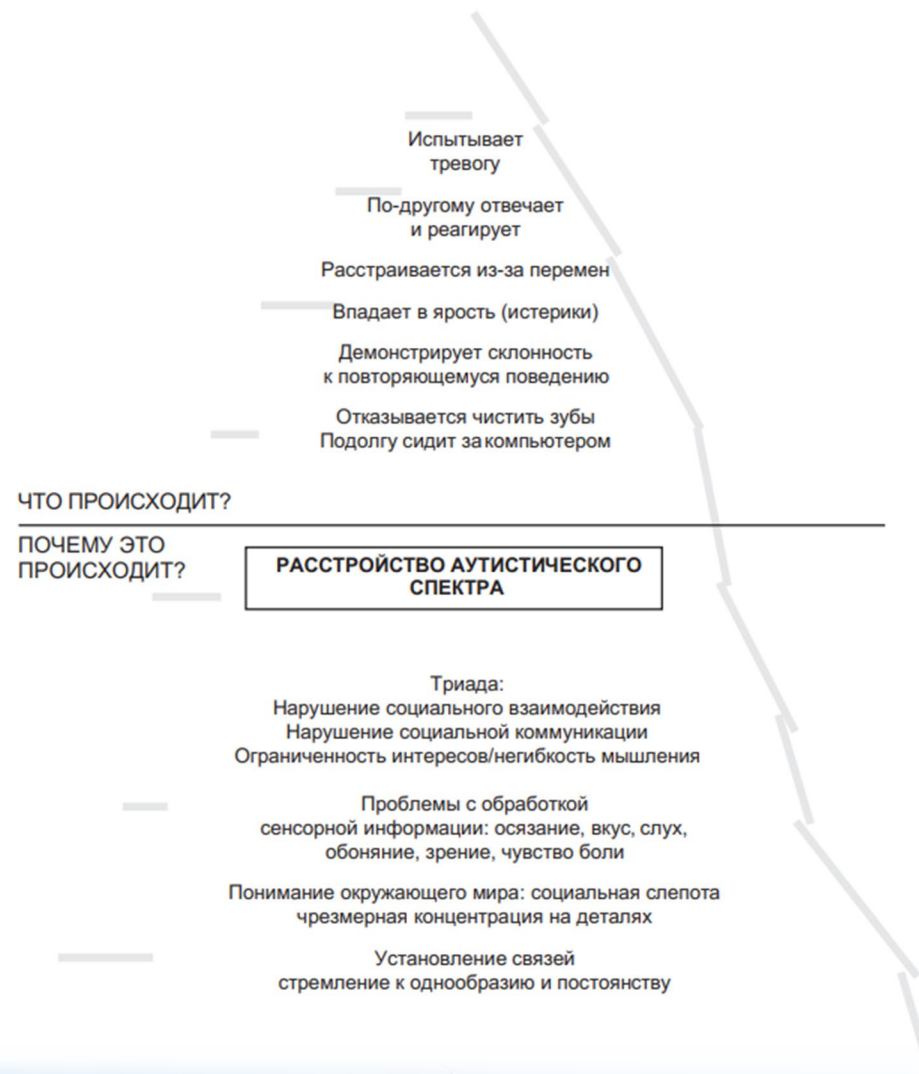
Испытывает
тревогу

По-другому отвечает
и реагирует

Расстраивается из-за перемен

Впадает в ярость (истерики)

Демонстрирует склонность
к повторяющемуся поведению

Отказывается чистить зубы
Подолгу сидит за компьютером

ЧТО ПРОИСХОДИТ?

ПОЧЕМУ ЭТО ПРОИСХОДИТ?

РАССТРОЙСТВО АУТИСТИЧЕСКОГО СПЕКТРА

Триада:
Нарушение социального взаимодействия
Нарушение социальной коммуникации
Ограниченность интересов/негибкость мышления

Проблемы с обработкой
сенсорной информации: осязание, вкус, слух,
обоняние, зрение, чувство боли

Понимание окружающего мира: социальная слепота
чрезмерная концентрация на деталях

Установление связей
стремление к однообразию и постоянству